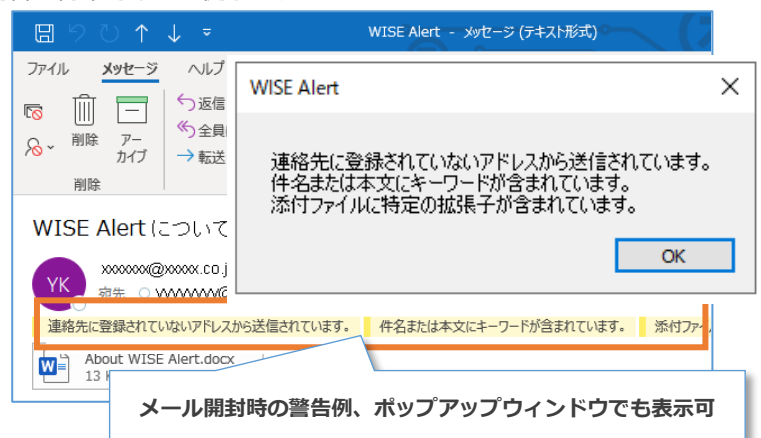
WISE Alert - メッセージ (テキスト形式)

ファイル　メッセージ　ヘルプ

削除　アーカイブ
削除
返信
全員
転送

WISE Alert について

YK
xxxxxxx@xxxxx.co.j
宛先 wwwwwww@

連絡先に登録されていないアドレスから送信されています。　件名または本文にキーワードが含まれています。　添付ファイ

About WISE Alert.docx
13 K

WISE Alert

連絡先に登録されていないアドレスから送信されています。
件名または本文にキーワードが含まれています。
添付ファイルに特定の拡張子が含まれています。

OK

メール開封時の警告例、ポップアップウィンドウでも表示可